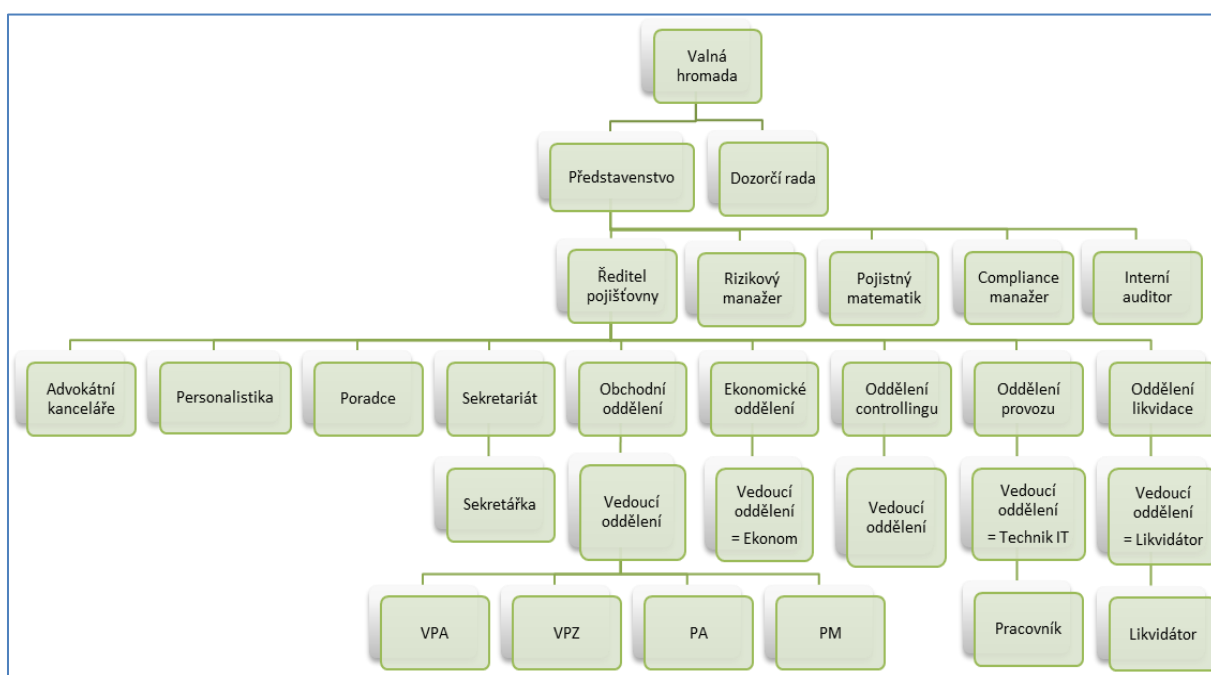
Valná hromada

Představenstvo

Dozorčí rada

Ředitel pojišťovny

Rizikový manažer

Pojistný matematik

Compliance manažer

Interní auditor

Advokátní kanceláře

Personalistika

Poradce

Sekretariát

Obchodní oddělení

Ekonomické oddělení

Oddělení controllingu

Oddělení provozu

Oddělení likvidace

Sekretářka

Vedoucí oddělení

Vedoucí oddělení = Ekonom

Vedoucí oddělení

Vedoucí oddělení = Technik IT

Vedoucí oddělení = Likvidátor

VPA

VPZ

PA

PM

Pracovník

Likvidátor